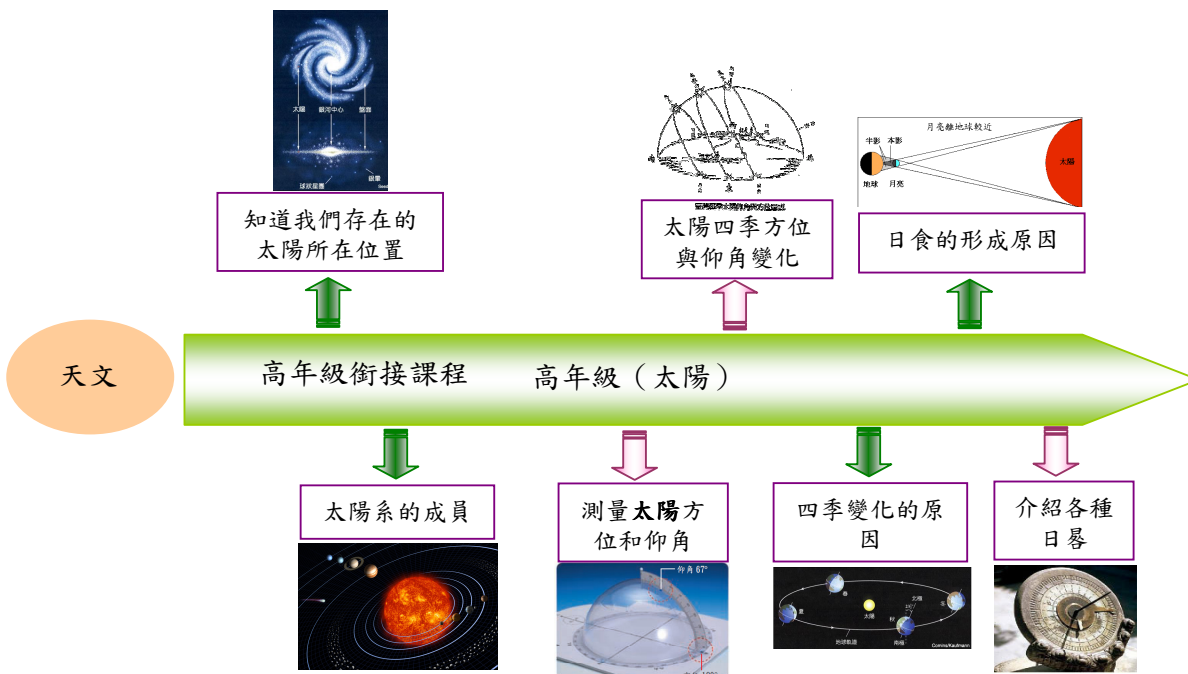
太陽 銀河中心 盤面

球狀星團 銀暈

知道我們存在的太陽所在位置

太陽四季方位與仰角變化

月亮離地球較近

半影 本影

地球 月亮

太陽

日食的形成原因

天文

高年級銜接課程

高年級（太陽）

太陽系的成員

測量太陽方位和仰角

仰角 67°

四季變化的原因

春 夏 太陽 秋 冬

介紹各種日晷